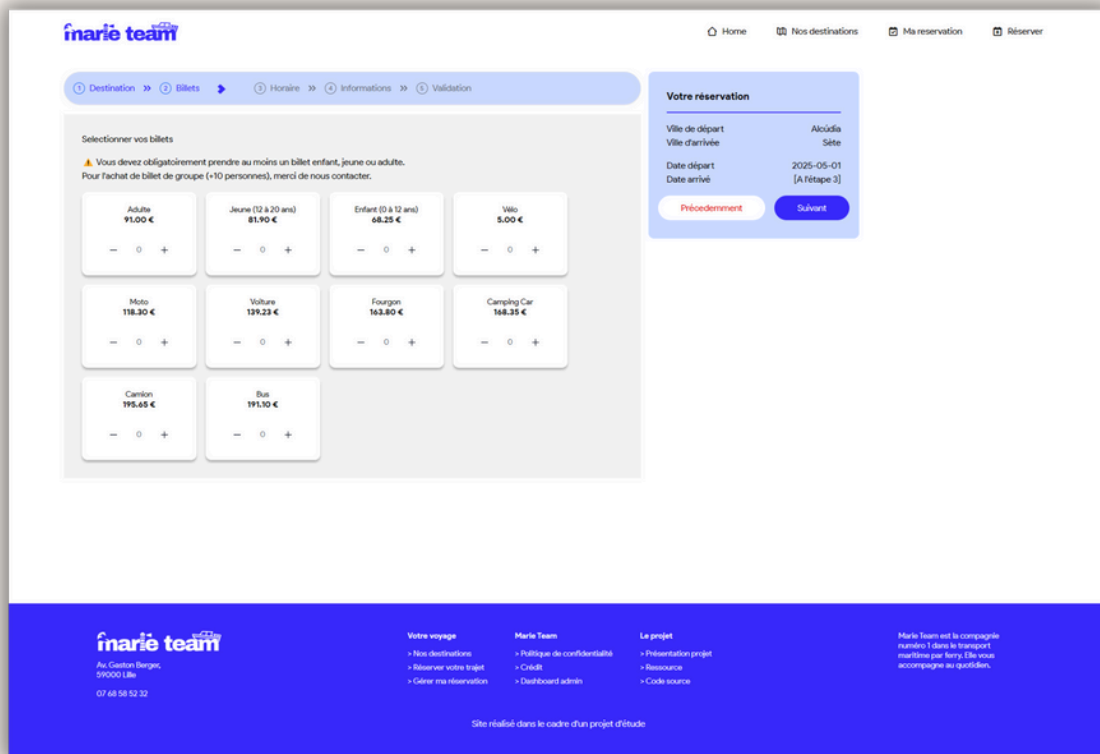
marie team

Home Nos destinations Ma reservation Réserver

1 Destination » 2 Billets » 3 Horaire » 4 Informations » 5 Validation

Selectionner vos billets

⚠ Vous devez obligatoirement prendre au moins un billet enfant, jeune ou adulte.
Pour l'achat de billet de groupe (+10 personnes), merci de nous contacter.

Adulte
91.00 €
− 0 +

Jeune (12 à 20 ans)
81.90 €
− 0 +

Enfant (0 à 12 ans)
68.25 €
− 0 +

Vélo
5.00 €
− 0 +

Moto
118.30 €
− 0 +

Voiture
139.23 €
− 0 +

Fourgon
163.80 €
− 0 +

Camping Car
168.35 €
− 0 +

Camion
195.65 €
− 0 +

Bus
191.10 €
− 0 +

Votre réservation

| | |
|---|---|
| Ville de départ | Alcúdia |
| Ville d'arrivée | Sète |
| Date départ | 2025-05-01 |
| Date arrivé | [A l'étape 3] |

Précedemment Suivant

marie team
Av. Gaston Berger,
59000 Lille
07 68 58 52 32

Votre voyage
> Nos destinations
> Réserver votre trajet
> Gérer ma réservation

Marie Team
> Politique de confidentialité
> Crédit
> Dashboard admin

Le projet
> Présentation projet
> Ressource
> Code source

Marie Team est la compagnie numéro 1 dans le transport maritime par ferry. Elle vous accompagne au quotidien.

Site réalisé dans le cadre d'un projet d'étude